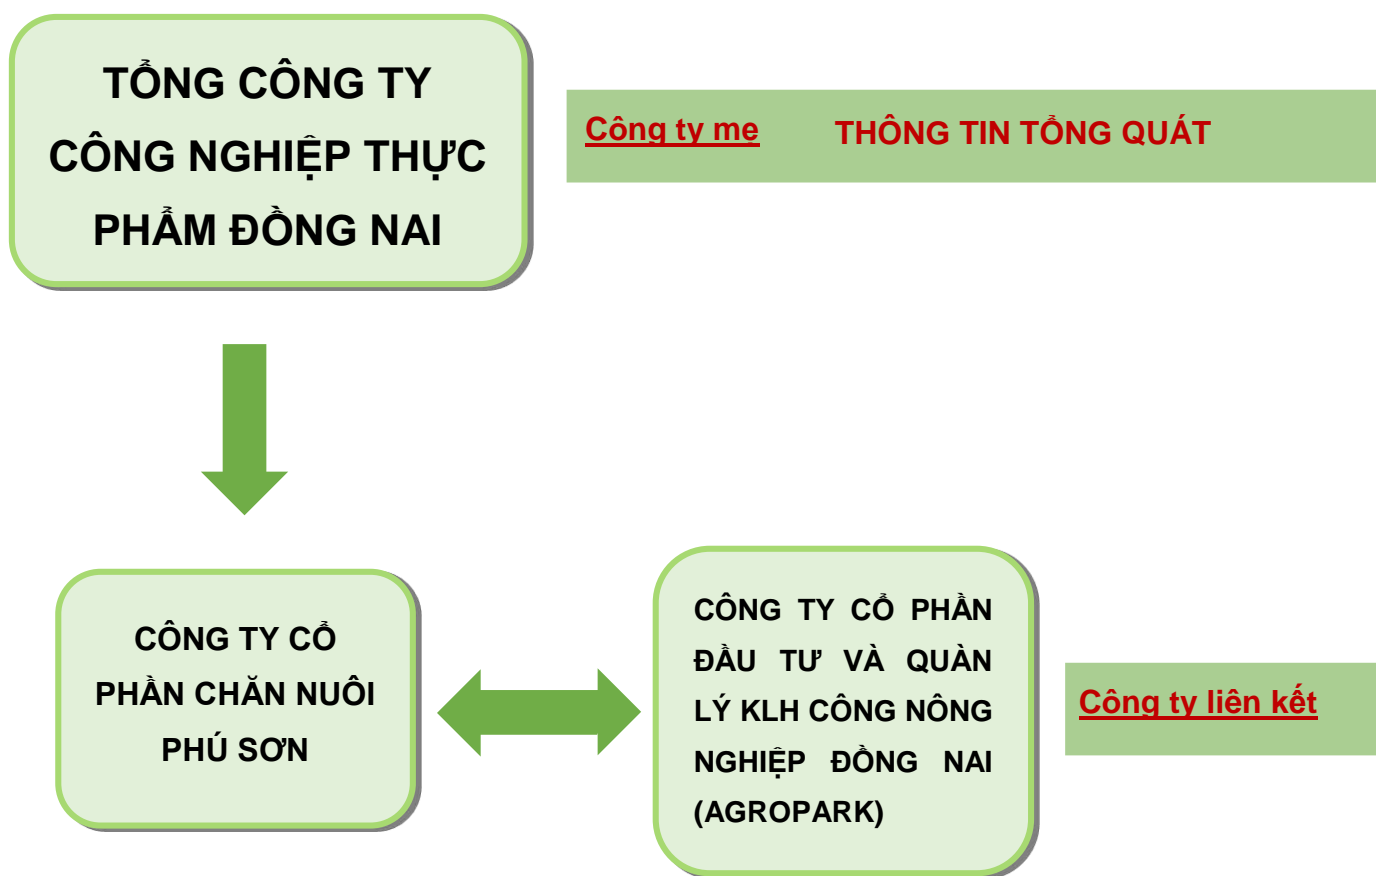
TỔNG CÔNG TY CÔNG NGHIỆP THỰC PHẨM ĐỒNG NAI

Công ty mẹ

THÔNG TIN TỔNG QUÁT

CÔNG TY CỔ PHẦN CHĂN NUÔI PHÚ SƠN

CÔNG TY CỔ PHẦN ĐẦU TƯ VÀ QUẢN LÝ KLH CÔNG NÔNG NGHIỆP ĐỒNG NAI (AGROPARK)

Công ty liên kết